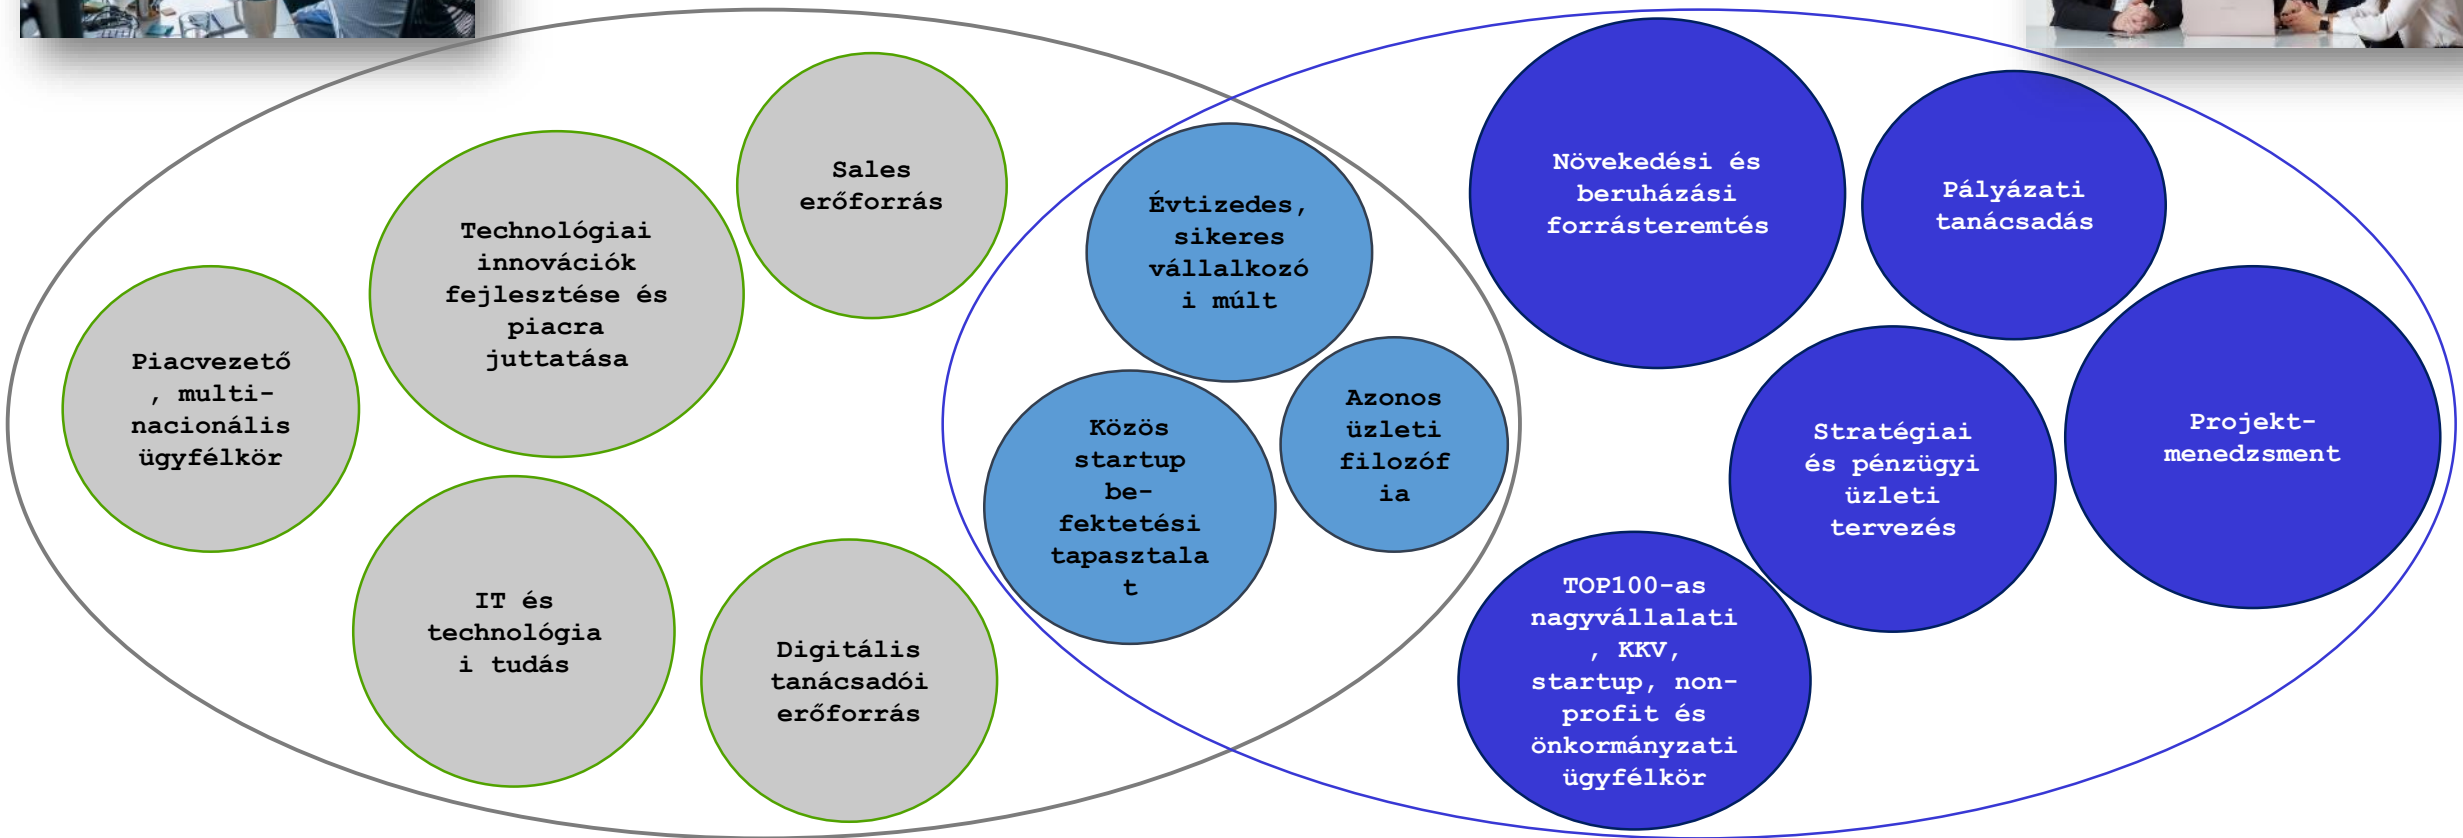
Sales erőforrás

Technológiai innovációk fejlesztése és piacra juttatása

Piacvezető, multinacionális ügyfélkör

IT és technológiai tudás

Digitális tanácsadói erőforrás

Évtizedes, sikeres vállalkozói múlt

Közös startup befektetési tapasztalat

Azonos üzleti filozófia

Növekedési és beruházási forrásteremtés

Pályázati tanácsadás

Stratégiai és pénzügyi üzleti tervezés

Projekt-menedzsment

TOP100-as nagyvállalati, KKV, startup, non-profit és önkormányzati ügyfélkör